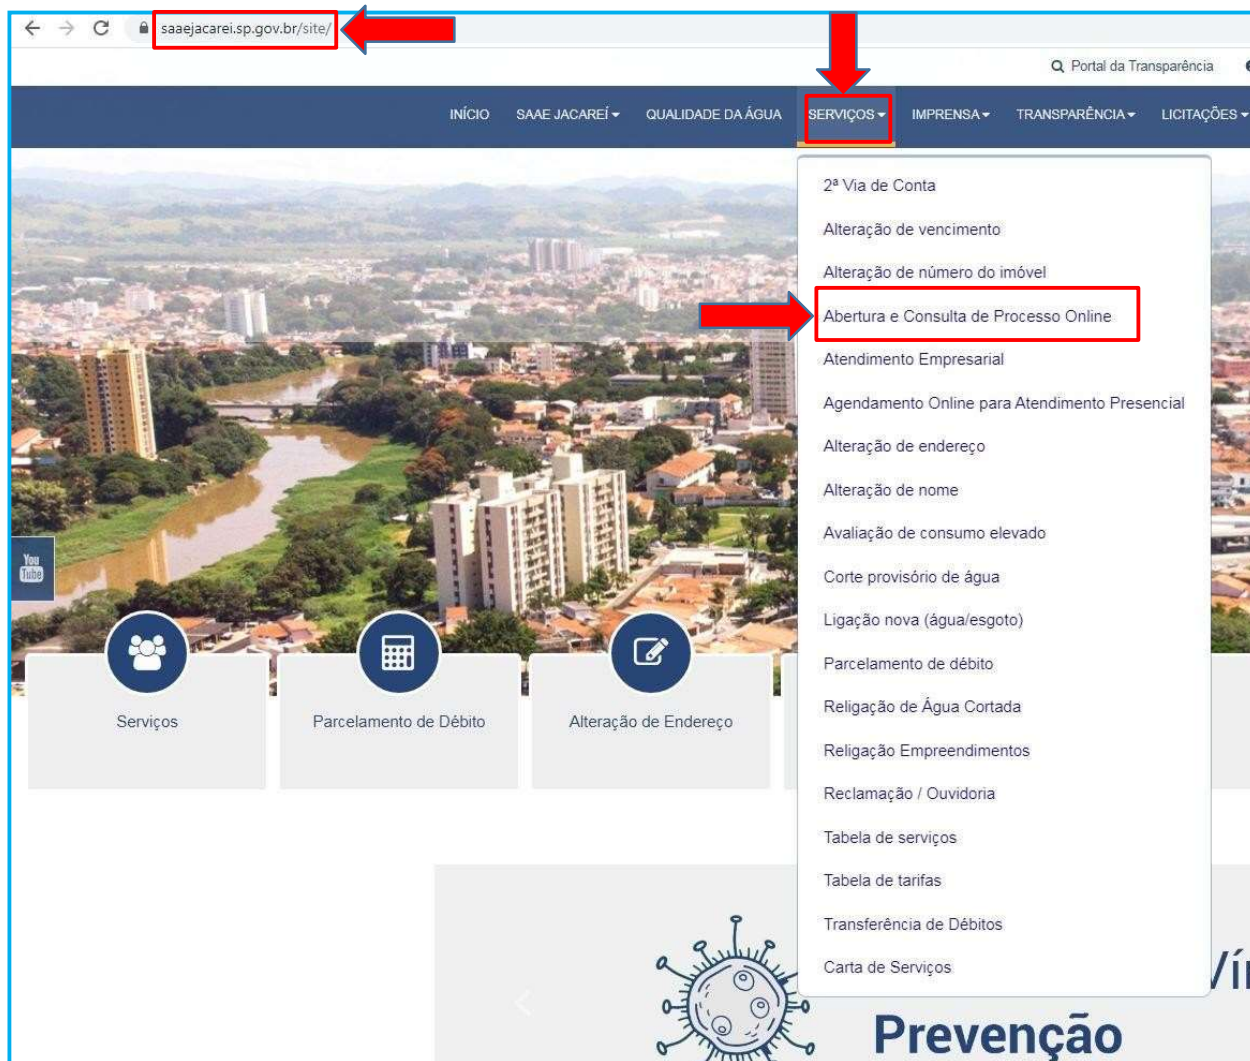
saaejacarei.sp.gov.br/site/

Portal da Transparência

INÍCIO SAAE JACAREÍ QUALIDADE DA ÁGUA SERVIÇOS IMPRENSA TRANSPARÊNCIA LICITAÇÕES

2ª Via de Conta
Alteração de vencimento
Alteração de número do imóvel
Abertura e Consulta de Processo Online
Atendimento Empresarial
Agendamento Online para Atendimento Presencial
Alteração de endereço
Alteração de nome
Avaliação de consumo elevado
Corte provisório de água
Ligação nova (água/esgoto)
Parcelamento de débito
Religação de Água Cortada
Religação Empreendimentos
Reclamação / Ouvidoria
Tabela de serviços
Tabela de tarifas
Transferência de Débitos
Carta de Serviços

You Tube

Serviços

Parcelamento de Débito

Alteração de Endereço

/ír

Prevenção